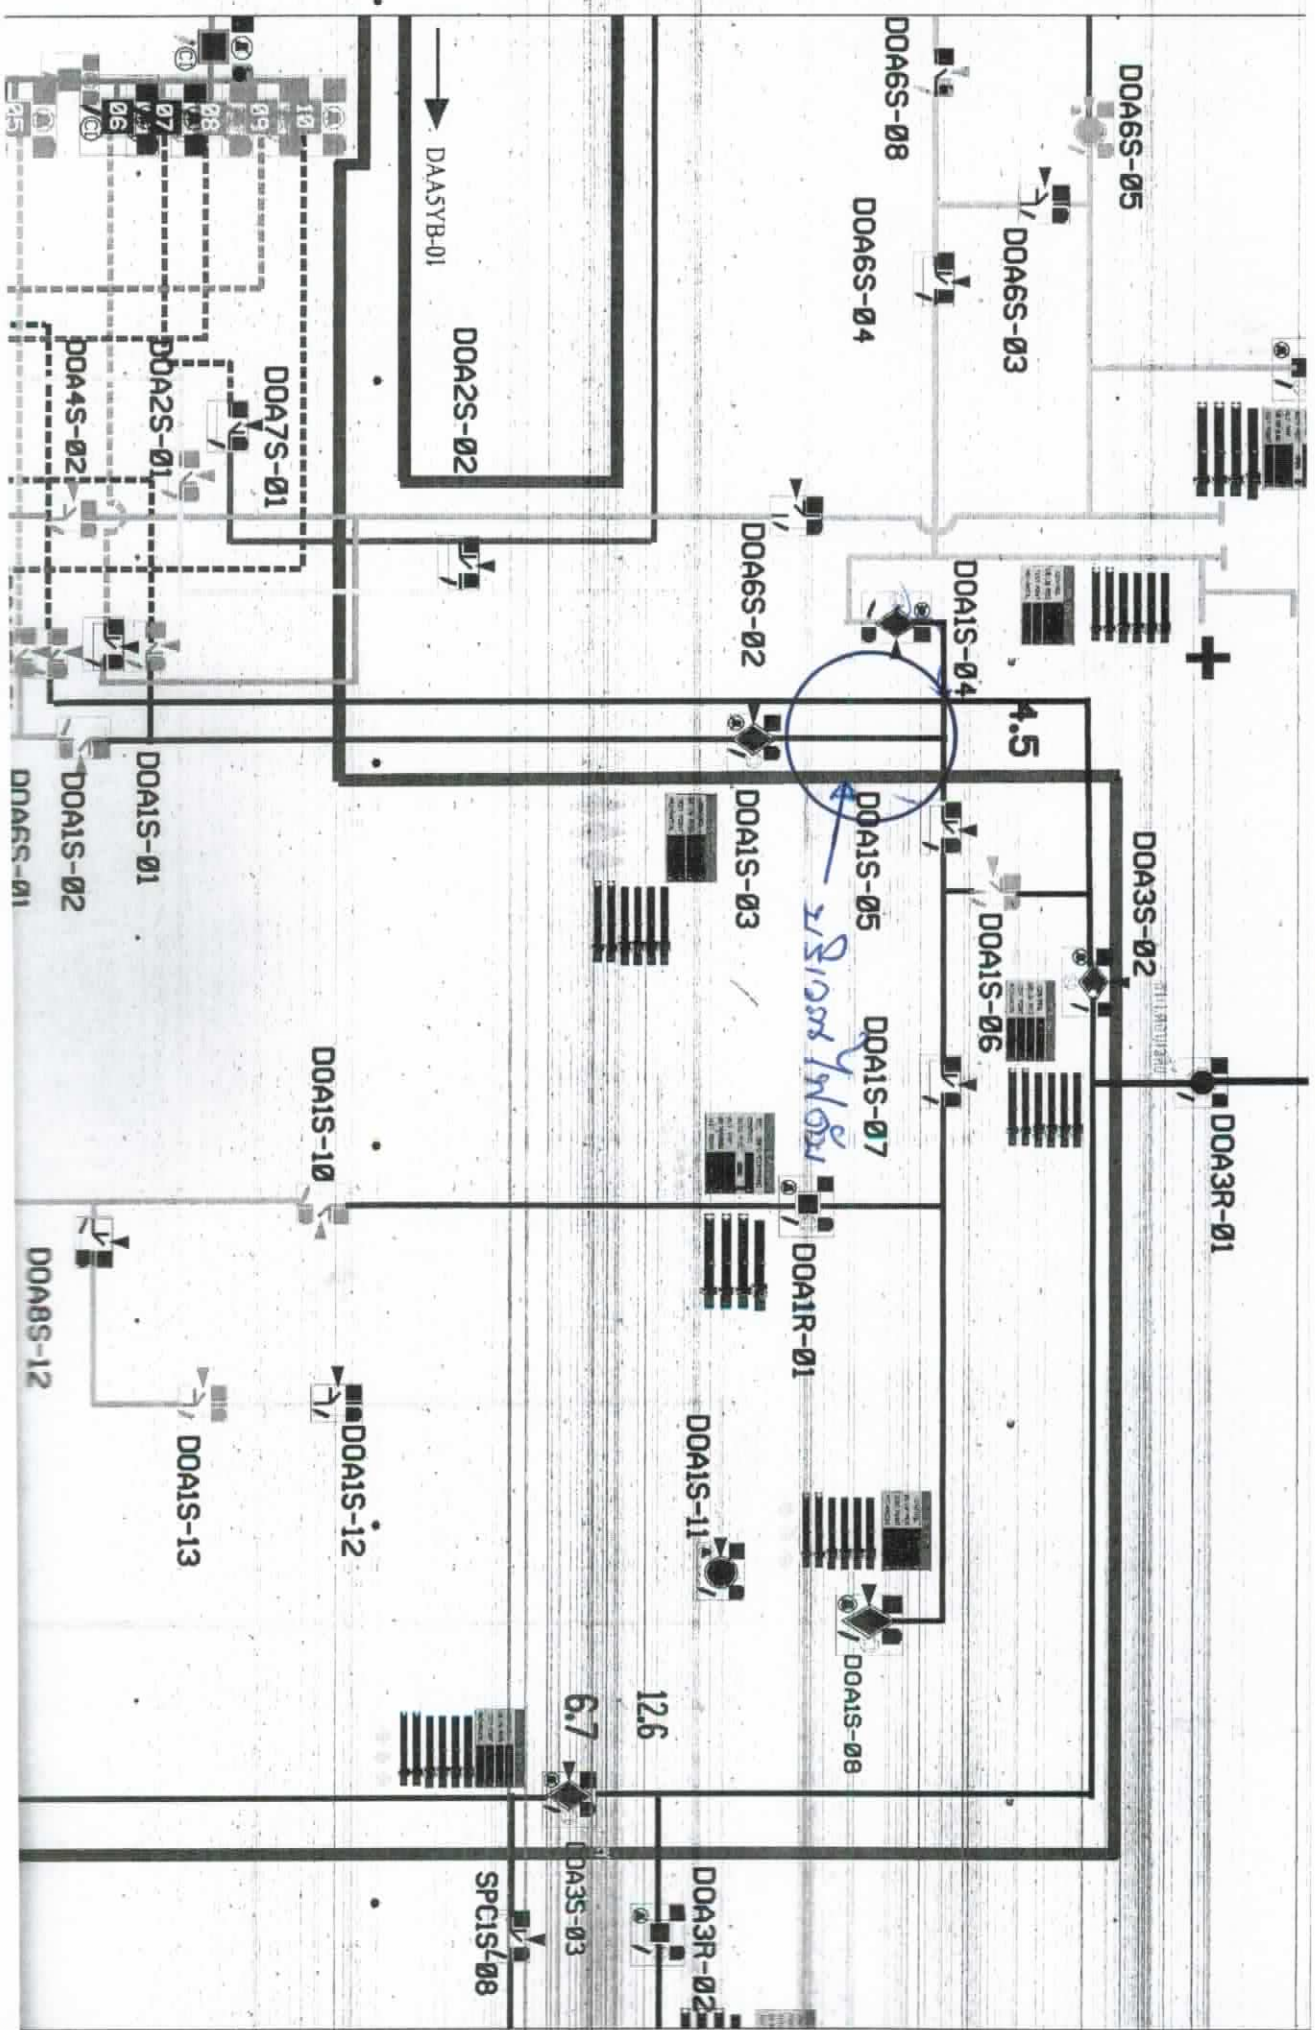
DOA6S-05
DOA6S-08
DOA6S-03
DOA6S-04
DAA5YB-01
DOA2S-02
DOA7S-01
DOA2S-01
DOA4S-02
DOA6S-02
DOA1S-04
4.5
DOA1S-01
DOA1S-02
DOA6S-01
DOA1S-03
DOA1S-05
DOA3S-02
DOA1S-06
DOA3R-01
DOA1S-07
DOA1S-10
DOA1R-01
DOA8S-12
DOA1S-13
DOA1S-12
DOA1S-11
DOA1S-08
6.7
12.6
DA3S-03
SPC1S-08
DOA3R-02
05
06
07
08
09
10